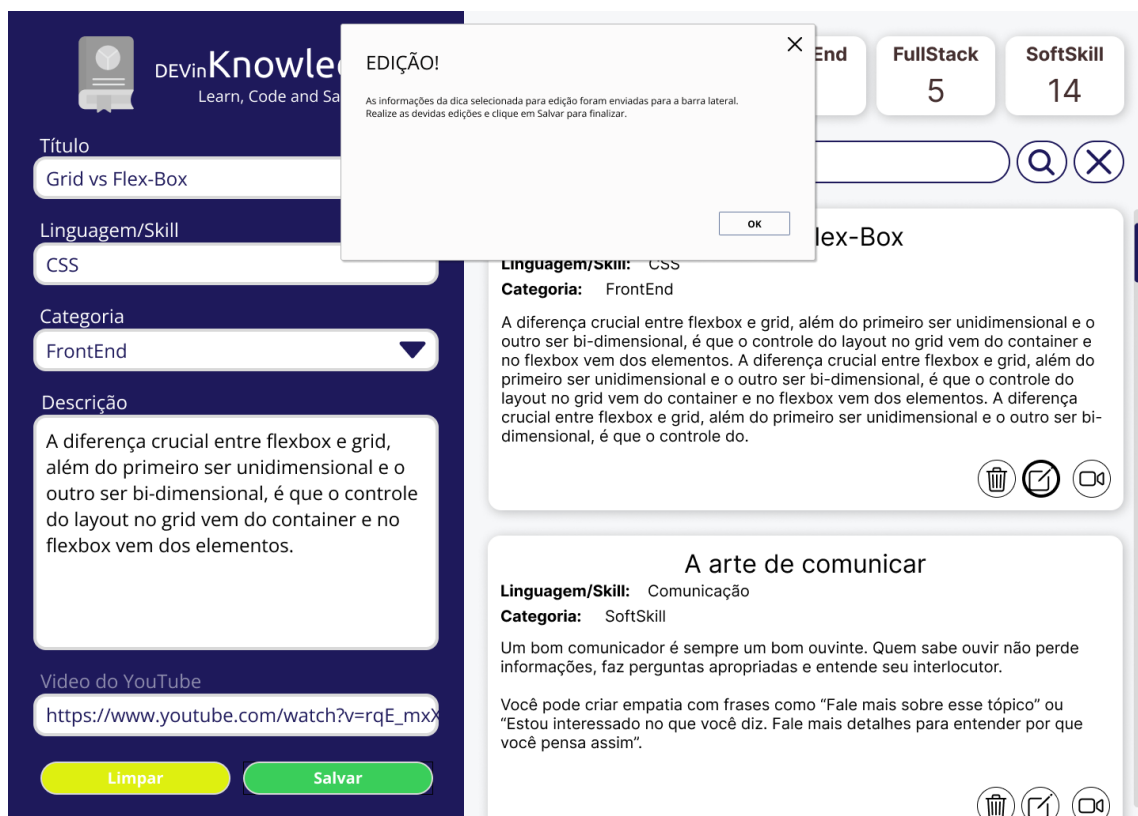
DEVinKnowle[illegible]
Learn, Code and Sa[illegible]

Título
Grid vs Flex-Box

Linguagem/Skill
CSS

Categoria
FrontEnd

Descrição
A diferença crucial entre flexbox e grid, além do primeiro ser unidimensional e o outro ser bi-dimensional, é que o controle do layout no grid vem do container e no flexbox vem dos elementos.

Video do YouTube
https://www.youtube.com/watch?v=rqE_mxX

Limpar
Salvar

EDIÇÃO!
As informações da dica selecionada para edição foram enviadas para a barra lateral.
Realize as devidas edições e clique em Salvar para finalizar.
OK

End
FullStack
5
SoftSkill
14

lex-Box
Linguagem/Skill: CSS
Categoria: FrontEnd
A diferença crucial entre flexbox e grid, além do primeiro ser unidimensional e o outro ser bi-dimensional, é que o controle do layout no grid vem do container e no flexbox vem dos elementos. A diferença crucial entre flexbox e grid, além do primeiro ser unidimensional e o outro ser bi-dimensional, é que o controle do layout no grid vem do container e no flexbox vem dos elementos. A diferença crucial entre flexbox e grid, além do primeiro ser unidimensional e o outro ser bi-dimensional, é que o controle do.

A arte de comunicar
Linguagem/Skill: Comunicação
Categoria: SoftSkill
Um bom comunicador é sempre um bom ouvinte. Quem sabe ouvir não perde informações, faz perguntas apropriadas e entende seu interlocutor.

Você pode criar empatia com frases como “Fale mais sobre esse tópico” ou “Estou interessado no que você diz. Fale mais detalhes para entender por que você pensa assim”.